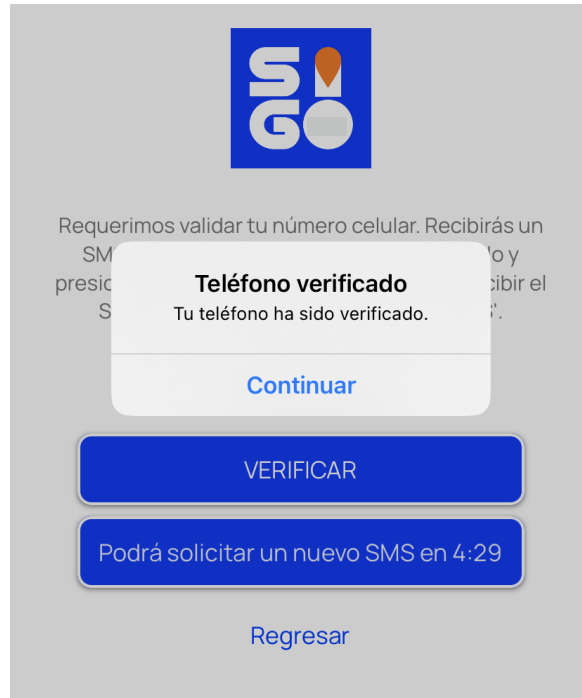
SIGO

Requerimos validar tu número celular. Recibirás un SM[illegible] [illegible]o y presi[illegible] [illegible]cibir el S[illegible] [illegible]'.

Teléfono verificado
Tu teléfono ha sido verificado.

Continuar

VERIFICAR

Podrá solicitar un nuevo SMS en 4:29

Regresar